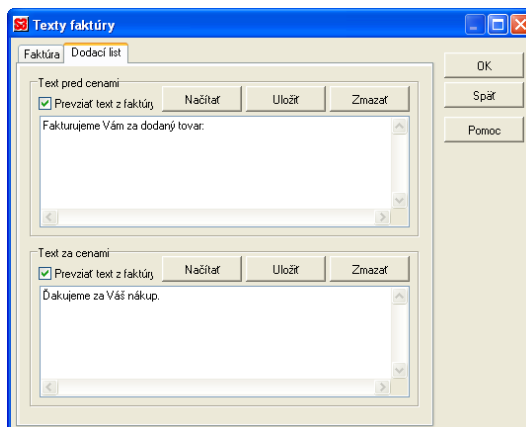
Texty faktúry

Faktúra | Dodací list

Text pred cenami

Prevziať text z faktúry

Načítať

Uložiť

Zmazať

Fakturujeme Vám za dodaný tovar:

Text za cenami

Prevziať text z faktúry

Načítať

Uložiť

Zmazať

Ďakujeme za Váš nákup.

OK

Späť

Pomoc